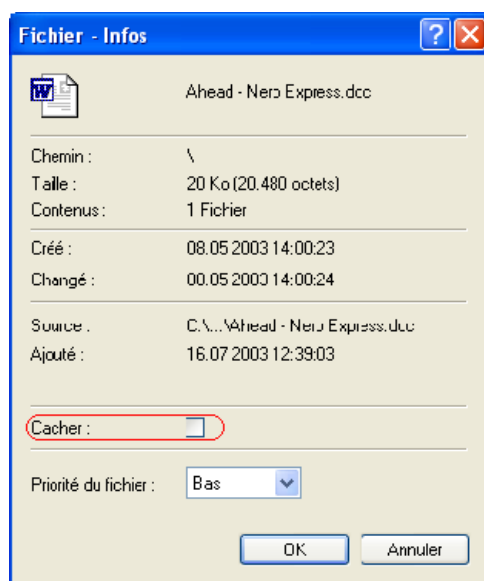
Fichier - Infos

Ahead - Nero Express.doc

Chemin : \
Taille : 20 Ko (20.480 octets)
Contenus : 1 Fichier

Créé : 08.05 2003 14:00:23
Changé : 00.05 2003 14:00:24

Source : C:\...\Ahead - Nero Express.doc
Ajouté : 16.07 2003 12:39:03

Cacher :

Priorité du fichier : Bas

OK Annuler